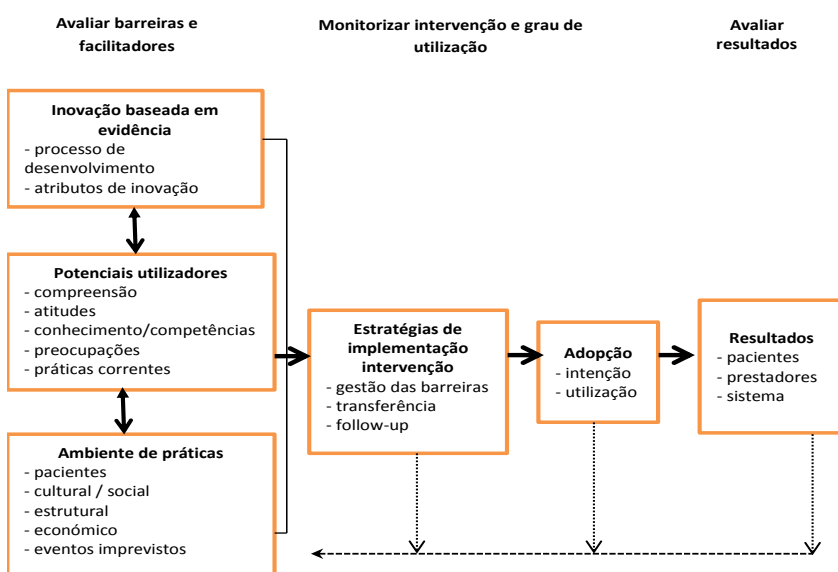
Avaliar barreiras e facilitadores

Monitorizar intervenção e grau de utilização

Avaliar resultados

Inovação baseada em evidência
- processo de desenvolvimento
- atributos de inovação

Potenciais utilizadores
- compreensão
- atitudes
- conhecimento/competências
- preocupações
- práticas correntes

Ambiente de práticas
- pacientes
- cultural / social
- estrutural
- económico
- eventos imprevistos

Estratégias de implementação intervenção
- gestão das barreiras
- transferência
- follow-up

Adopção
- intenção
- utilização

Resultados
- pacientes
- prestadores
- sistema